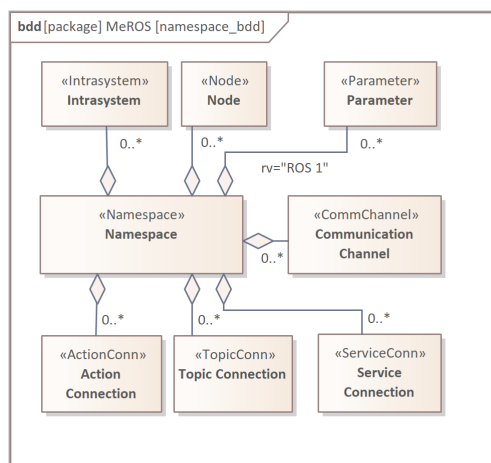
bdd [package] MeROS [namespace_bdd]

«Intrasystem»
Intrasystem

«Node»
Node

«Parameter»
Parameter

0..*

0..*

0..*

rv="ROS 1"

«Namespace»
Namespace

«CommChannel»
Communication Channel

0..*

0..*

0..*

0..*

«ActionConn»
Action Connection

«TopicConn»
Topic Connection

«ServiceConn»
Service Connection